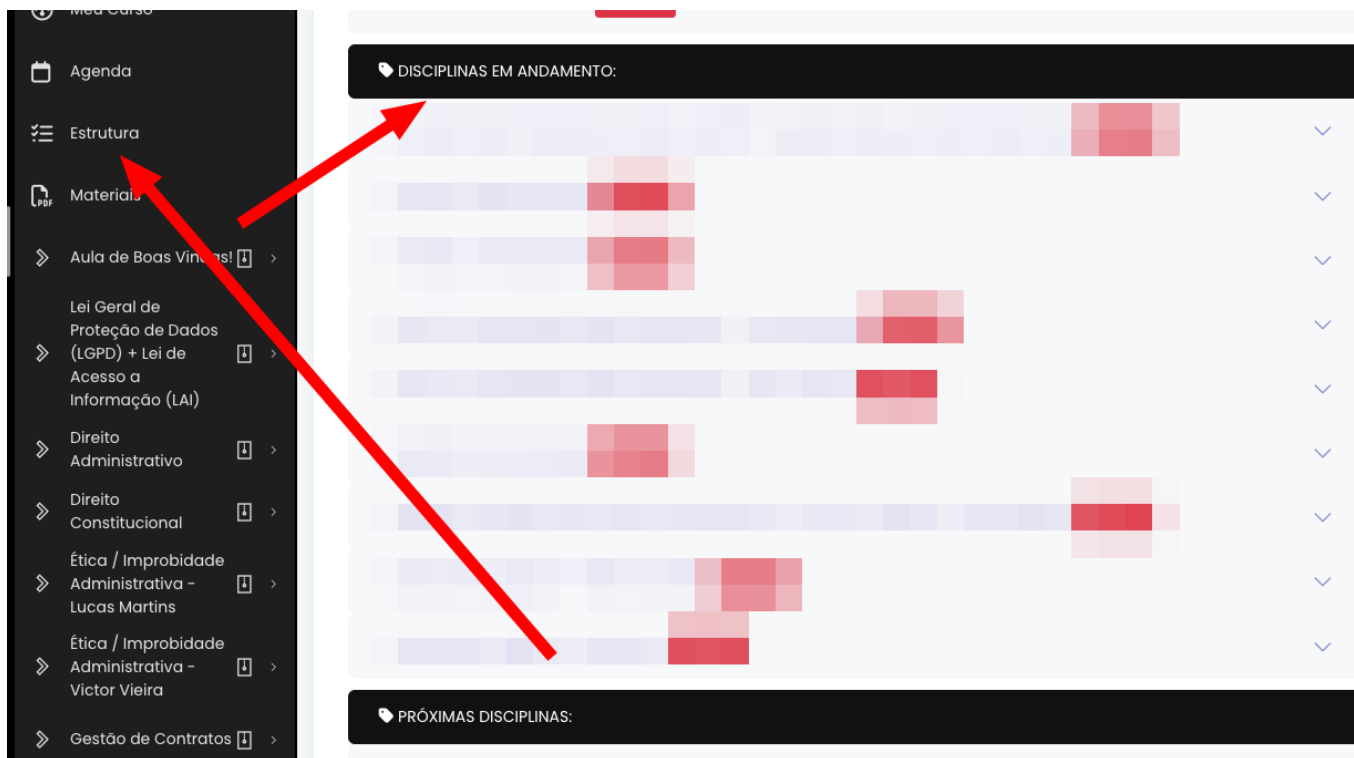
Meu Curso

Agenda

Estrutura

Materiais

Aula de Boas Vindas!

Lei Geral de Proteção de Dados (LGPD) + Lei de Acesso a Informação (LAI)

Direito Administrativo

Direito Constitucional

Ética / Improbidade Administrativa - Lucas Martins

Ética / Improbidade Administrativa - Victor Vieira

Gestão de Contratos

DISCIPLINAS EM ANDAMENTO:

PRÓXIMAS DISCIPLINAS: